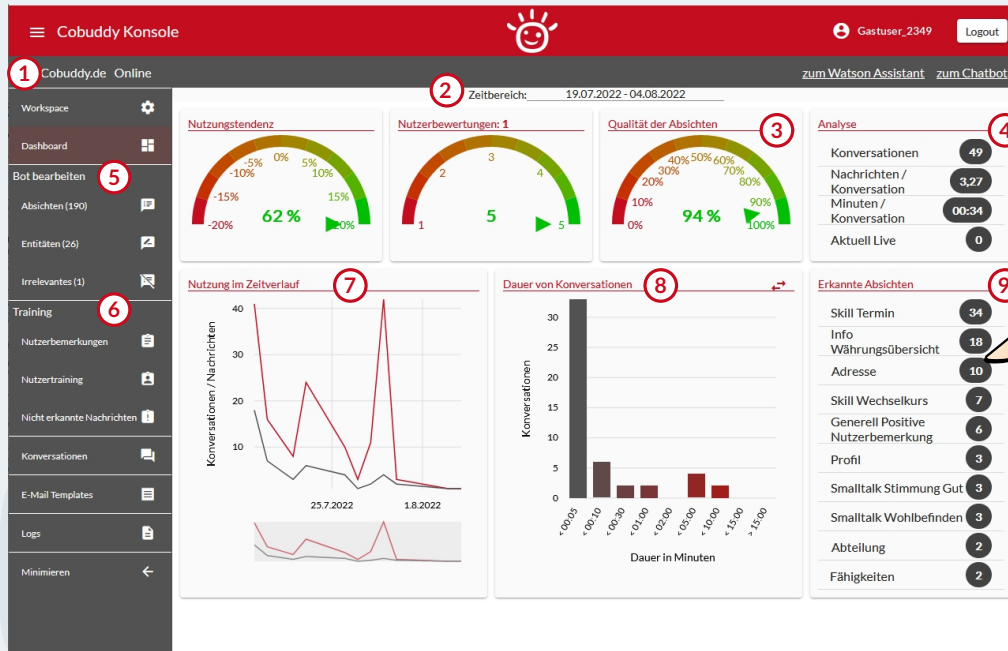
Cobuddy Konsole

Gastuser_2349 Logout

1 Cobuddy.de Online

zum Watson Assistant zum Chatbot

Workspace

Dashboard

5 Bot bearbeiten

Absichten (190)

Entitäten (26)

Irrelevantes (1)

6 Training

Nutzerbemerkungen

Nutzertraining

Nicht erkannte Nachrichten

Konversationen

E-Mail Templates

Logs

Minimieren

2 Zeitbereich: 19.07.2022 - 04.08.2022

Nutzungstendenz

-20% -15% -10% -5% 0% 5% 10% 15% 20%

62 %

Nutzerbewertungen: 1

1 2 3 4 5

5

3 Qualität der Absichten

0% 10% 20% 30% 40% 50% 60% 70% 80% 90% 100%

94 %

4 Analyse

| Konversationen | 49 |
|---|---|
| Nachrichten / Konversation | 3,27 |
| Minuten / Konversation | 00:34 |
| Aktuell Live | 0 |

7 Nutzung im Zeitverlauf

Konversationen / Nachrichten

40 30 20 10

25.7.2022 1.8.2022

8 Dauer von Konversationen

Konversationen

30 25 20 15 10 5 0

< 00:05 < 00:10 < 00:30 < 01:00 < 02:00 < 05:00 < 10:00 < 15:00 > 15:00

Dauer in Minuten

9 Erkannte Absichten

| Skill Termin | 34 |
|---|---|
| Info Währungsübersicht | 18 |
| Adresse | 10 |
| Skill Wechselkurs | 7 |
| Generell Positive Nutzerbemerkung | 6 |
| Profil | 3 |
| Smalltalk Stimmung Gut | 3 |
| Smalltalk Wohlbefinden | 3 |
| Abteilung | 2 |
| Fähigkeiten | 2 |